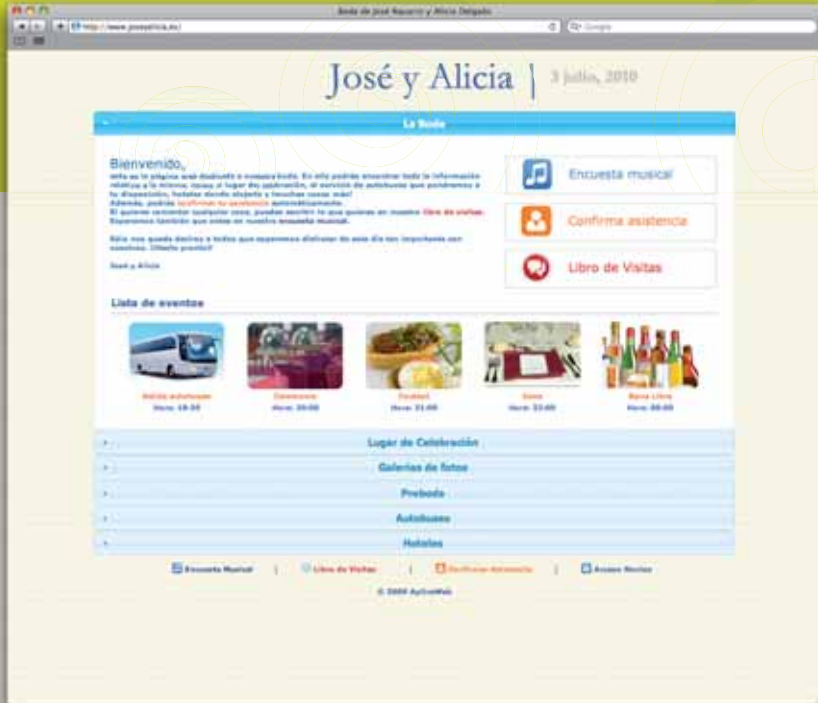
Boda de José Aguero y Alicia Delgado

http://www.josealicia.es/

Google

José y Alicia | 3 julio, 2010

La Boda

Bienvenido,

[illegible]

José y Alicia

Encuesta musical

Confirma asistencia

Libro de Visitas

Lista de eventos

Salida autobuses
Hora: 18:30

Ceremonia
Hora: 20:00

Cocktail
Hora: 21:00

Cena
Hora: 22:00

Barra Libre
Hora: 00:00

Lugar de Celebración

Galerías de fotos

Preboda

Autobuses

Hoteles

Encuesta Musical | Libro de Visitas | Confirmar Asistencia | Acceso Novios

© 2009 AyCuaWeb